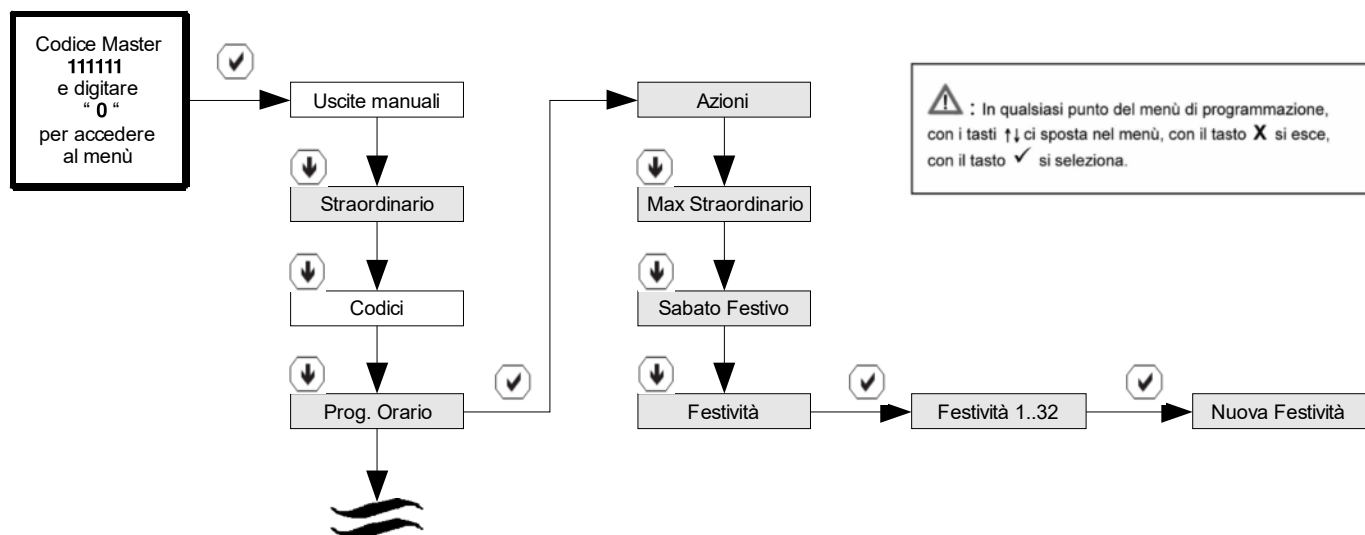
Codice Master **111111** e digitare " **0** " per accedere al menù

Uscite manuali

Straordinario

Codici

Prog. Orario

Azioni

Max Straordinario

Sabato Festivo

Festività

Festività 1..32

Nuova Festività

: In qualsiasi punto del menù di programmazione, con i tasti ↑↓ ci sposta nel menù, con il tasto **X** si esce, con il tasto ✓ si seleziona.